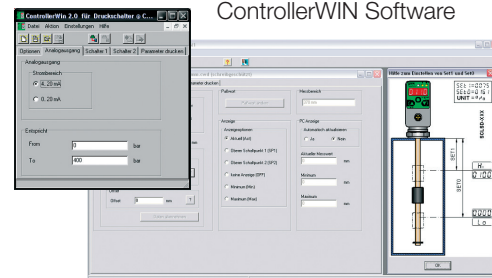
ControllerWIN Software

ControllerWin 2.0 für Druckschalter @ C...

Datei Aktion Einstellungen Hilfe

Optionen Analogausgang Schalter 1 Schalter 2 Parameter drucken

Analogausgang

Strombereich

4..20 mA

0..20 mA

Entspricht

From bar

To 400 bar

Offset bar

Nullpunkt

Anzeige

Anzeigeoptionen

Aktuell (Act)

Ebene Schaltpunkt 1 (SP1)

Ebene Schaltpunkt 2 (SP2)

keine Anzeige (OFF)

Minimum (Min)

Maximum (Max)

Messbereich

PC Anzeige

Automatisch aktualisieren

An

Aus

Aktueller Messwert

Minimum

Maximum

Hilfe zum Einstellen von Set1 und Set0

UNIT

SET1

SET0

OK